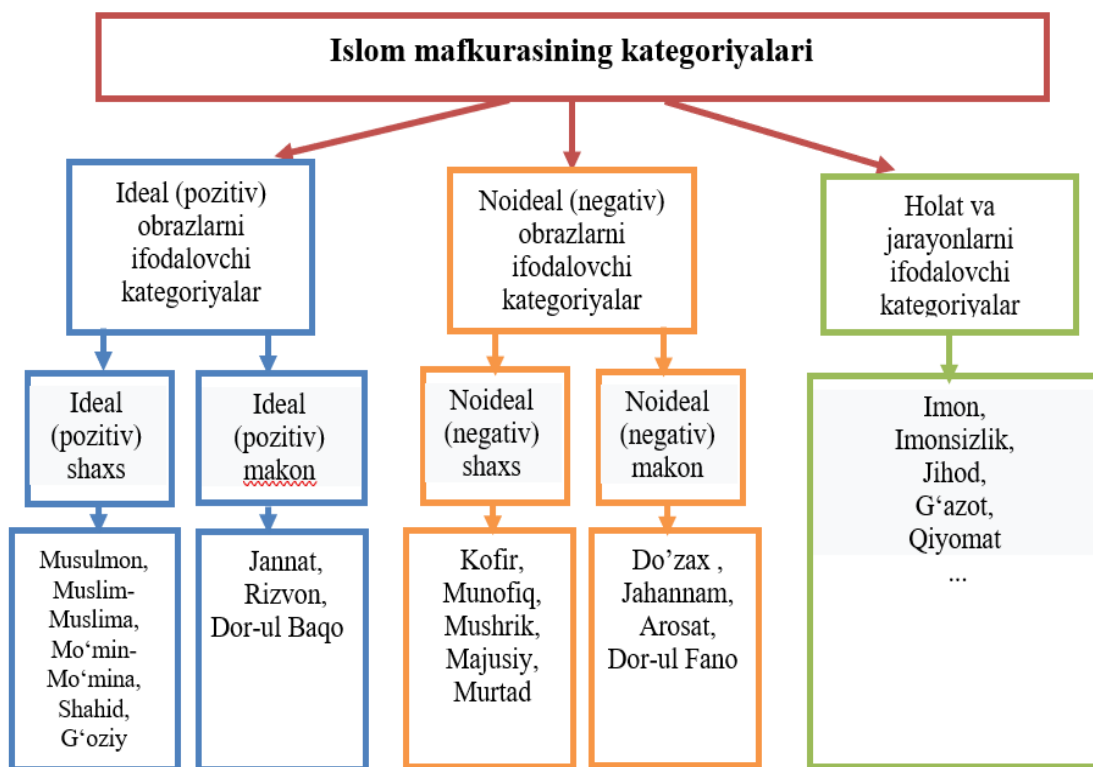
Islom mafkurasining kategoriyalari

Ideal (pozitiv) obrazlarni ifodalovchi kategoriyalar

Noideal (negativ) obrazlarni ifodalovchi kategoriyalar

Holat va jarayonlarni ifodalovchi kategoriyalar

Ideal (pozitiv) shaxs

Ideal (pozitiv) makon

Noideal (negativ) shaxs

Noideal (negativ) makon

Imon, Imonsizlik, Jihod, G‘azot, Qiyomat ...

Musulmon, Muslim-Muslima, Mo‘min-Mo‘mina, Shahid, G‘oziy

Jannat, Rizvon, Dor-ul Baqo

Kofir, Munofiq, Mushrik, Majusiy, Murtad

Do’zax , Jahannam, Arosat, Dor-ul Fano